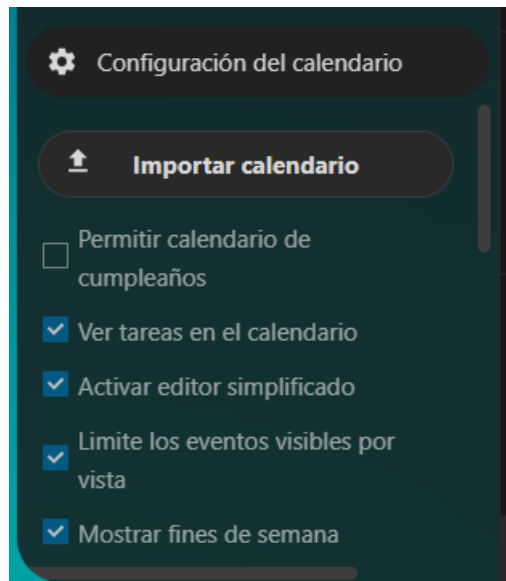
Configuración del calendario

Importar calendario

Permitir calendario de cumpleaños

Ver tareas en el calendario

Activar editor simplificado

Limite los eventos visibles por vista

Mostrar fines de semana